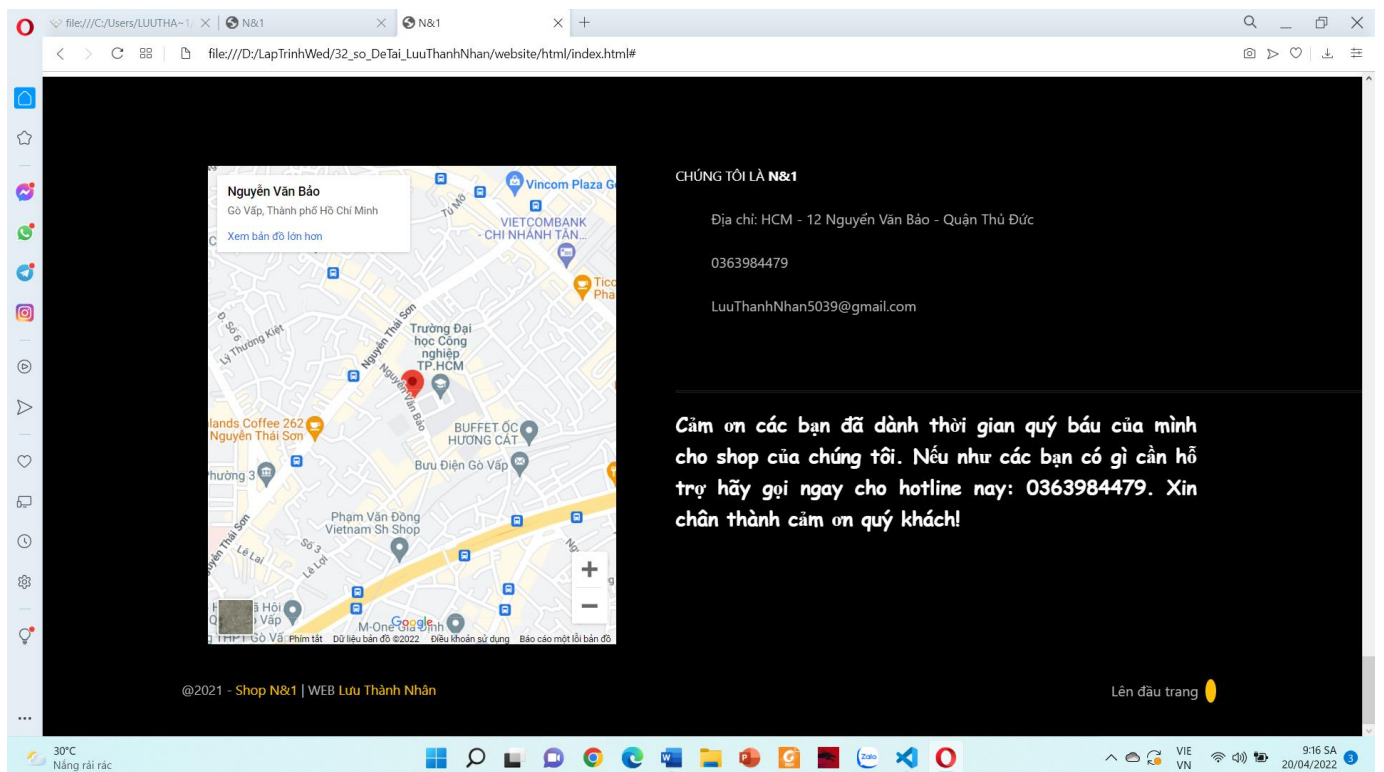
file:///C:/Users/LUUTHA~1/ | N&1 | N&1

file:///D:/LapTrinhWed/32_so_DeTai_LuuThanhNhan/website/html/index.html#

Nguyễn Văn Bảo
Gò Vấp, Thành phố Hồ Chí Minh
Xem bản đồ lớn hơn

Vincom Plaza G
VIETCOMBANK - CHI NHÁNH TÂN...
Tú Mỡ
Nguyễn Thái Sơn
Trường Đại học Công nghiệp TP.HCM
Lý Thường Kiệt
Nguyễn Văn Bảo
lands Coffee 262 Nguyễn Thái Sơn
BUFFET ỐC HƯƠNG CÁT
Bưu Điện Gò Vấp
hường 3
Phạm Văn Đồng Vietnam Sh Shop
Số 3
Lê Lai
Lê Lợi
Gò Vấp
M-One Gia Định
Google
Phím tắt  Dữ liệu bản đồ ©2022  Điều khoản sử dụng  Báo cáo một lỗi bản đồ

CHÚNG TÔI LÀ N&1

Địa chỉ: HCM - 12 Nguyễn Văn Bảo - Quận Thủ Đức

0363984479

LuuThanhNhan5039@gmail.com

Cảm ơn các bạn đã dành thời gian quý báu của mình cho shop của chúng tôi. Nếu như các bạn có gì cần hỗ trợ hãy gọi ngay cho hotline nay: 0363984479. Xin chân thành cảm ơn quý khách!

@2021 - Shop N&1 | WEB Lưu Thành Nhân

Lên đầu trang

30°C
Nắng rải rác

VIE
VN

9:16 SA
20/04/2022
3